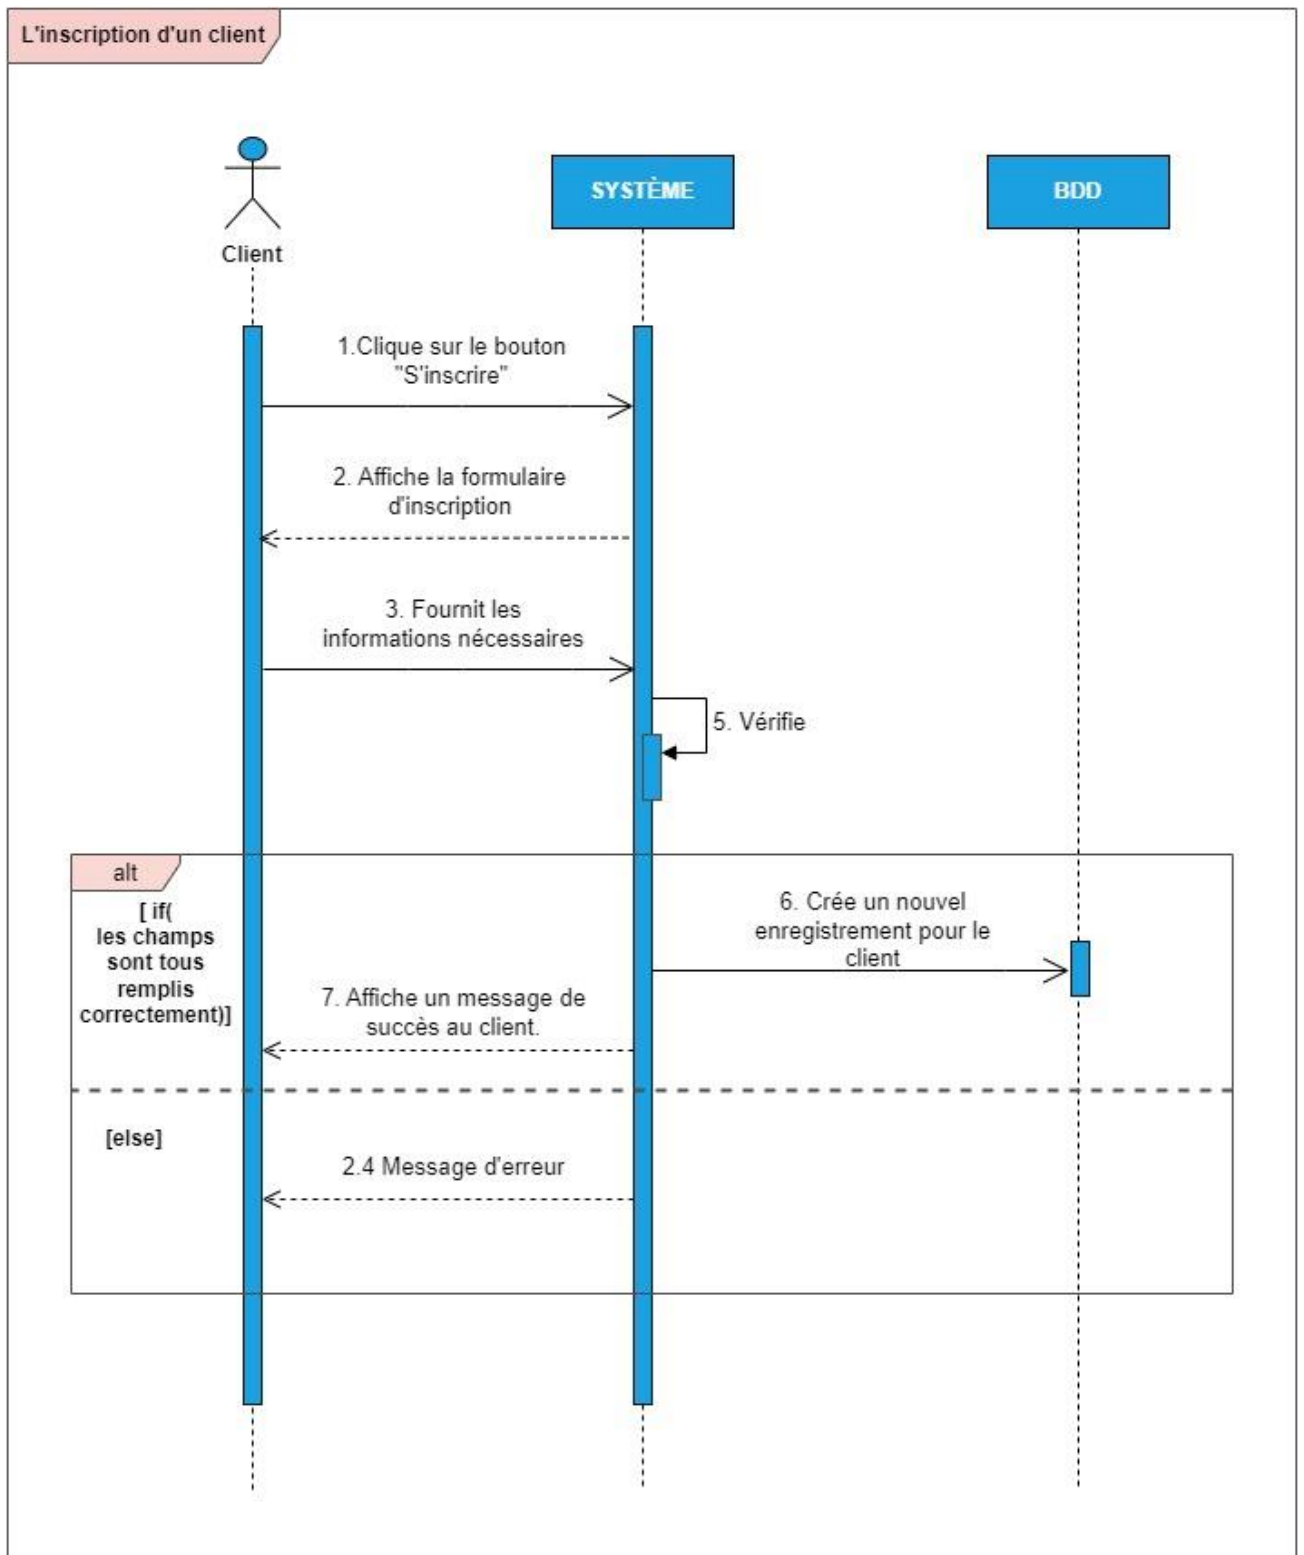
L'inscription d'un client

Client

SYSTÈME

BDD

1.Clique sur le bouton "S'inscrire"

2. Affiche la formulaire d'inscription

3. Fournit les informations nécessaires

5. Vérifie

alt

[ if( les champs sont tous remplis correctement)]

6. Crée un nouvel enregistrement pour le client

7. Affiche un message de succès au client.

[else]

2.4 Message d'erreur